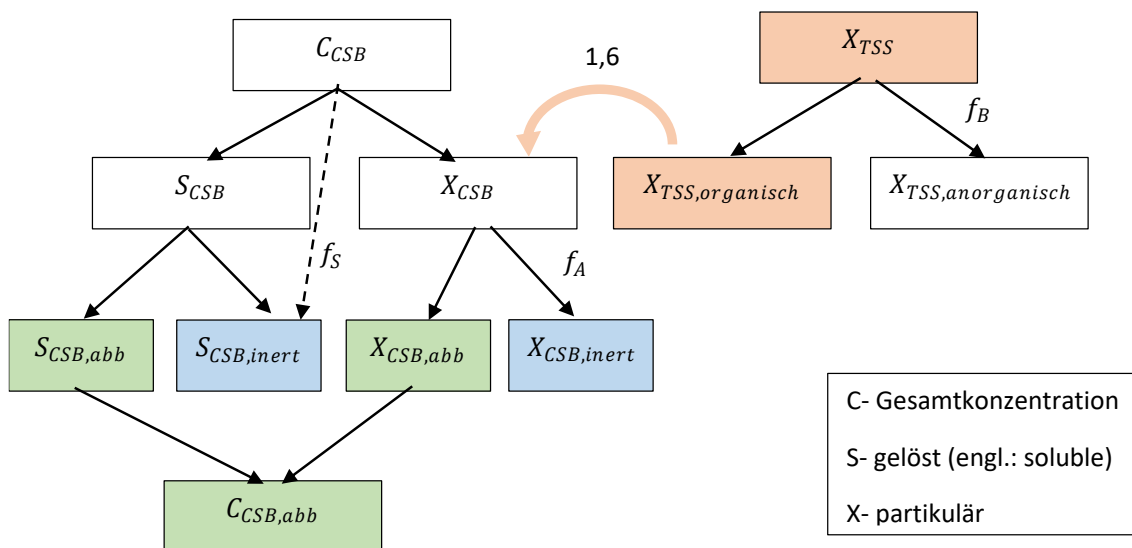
$C_{CSB}$

1,6

$X_{TSS}$

$f_B$

$S_{CSB}$

$X_{CSB}$

$X_{TSS,organisch}$

$X_{TSS,anorganisch}$

$f_S$

$f_A$

$S_{CSB,abb}$

$S_{CSB,inert}$

$X_{CSB,abb}$

$X_{CSB,inert}$

$C_{CSB,abb}$

C- Gesamtkonzentration

S- gelöst (engl.: soluble)

X- partikulär